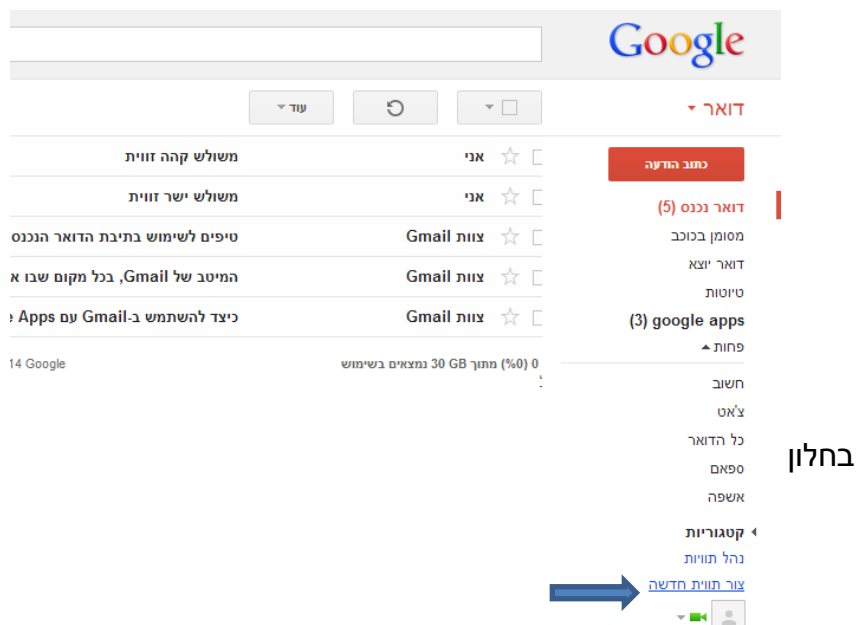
Google

דואר

עוד

כתוב הודעה

דואר נכנס (5)
מסומן בכוכב
דואר יוצא
טיוטות
google apps (3)
פחות

חשוב
צ'אט
כל הדואר
ספאם
אשפה

קטגוריות
נהל תוויות
צור תווית חדשה

אני משולש קהה זווית
אני משולש ישר זווית
צוות Gmail טיפים לשימוש בתיבת הדואר הנכנס
צוות Gmail המיטב של Gmail, בכל מקום שבו א
צוות Gmail כיצד להשתמש ב-Gmail עם Apps

0 (0%) מתוך 30 GB נמצאים בשימוש

14 Google

בחלון